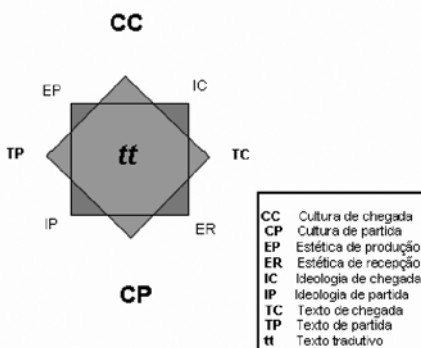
CC

EP

IC

TP

tt

TC

IP

ER

CP

| | |
|---|---|
| CC | Cultura de chegada |
| CP | Cultura de partida |
| EP | Estética de produção |
| ER | Estética de recepção |
| IC | Ideologia de chegada |
| IP | Ideologia de partida |
| TC | Texto de chegada |
| TP | Texto de partida |
| tt | Texto tradutivo |